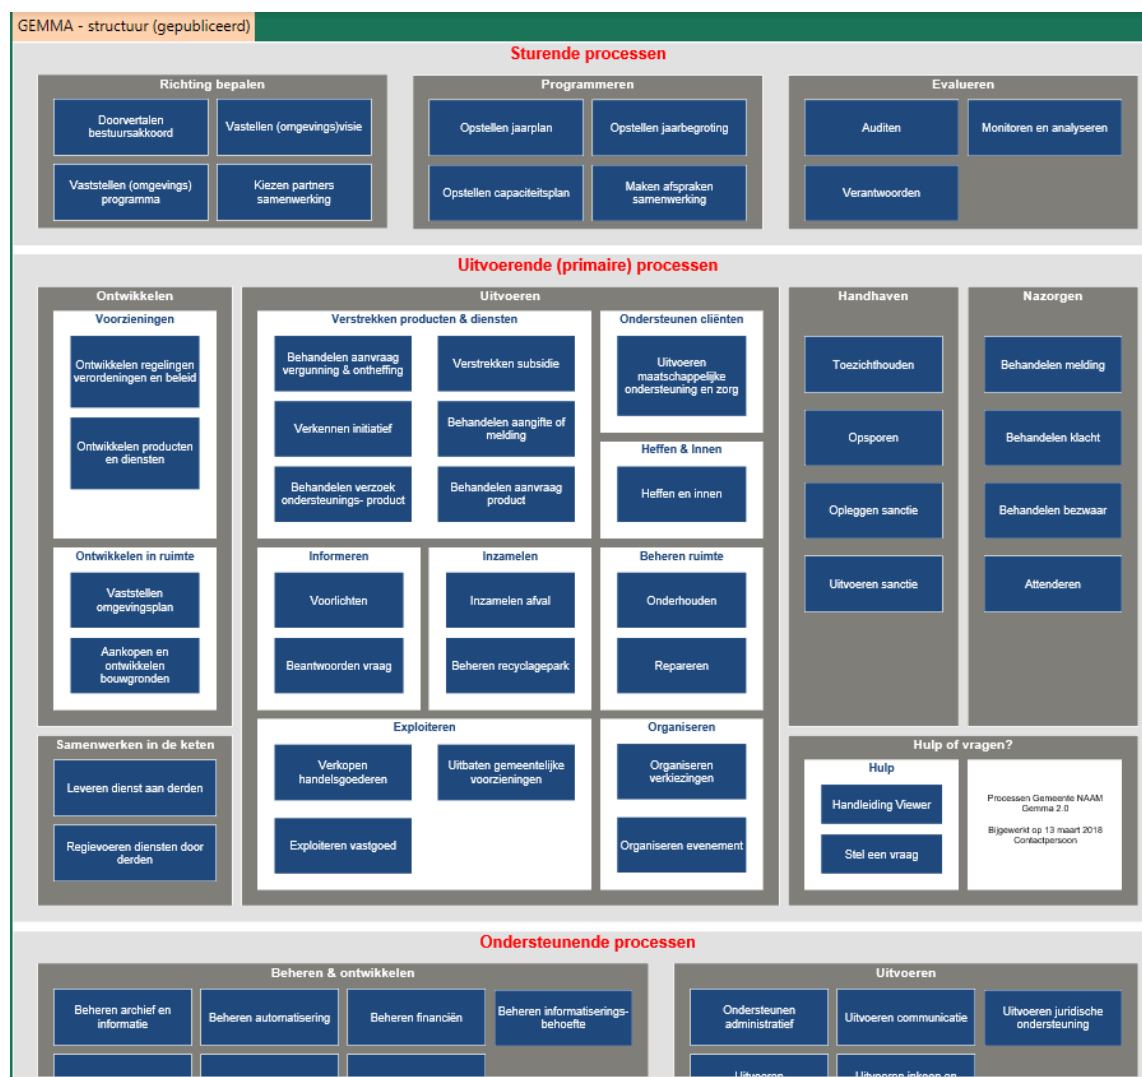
GEMMA - structuur (gepubliceerd)

Sturende processen

Richting bepalen

Doorvertalen bestuursakkoord

Vastellen (omgevings)visie

Vaststellen (omgevings) programma

Kiezen partners samenwerking

Programmeren

Opstellen jaarplan

Opstellen jaarbegroting

Opstellen capaciteitsplan

Maken afspraken samenwerking

Evalueren

Auditen

Monitoren en analyseren

Verantwoorden

Uitvoerende (primaire) processen

Ontwikkelen

Voorzieningen

Ontwikkelen regelingen verordeningen en beleid

Ontwikkelen producten en diensten

Ontwikkelen in ruimte

Vaststellen omgevingsplan

Aankopen en ontwikkelen bouwgronden

Samenwerken in de keten

Leveren dienst aan derden

Regievoeren diensten door derden

Uitvoeren

Verstrekken producten & diensten

Behandelen aanvraag vergunning & ontheffing

Verstrekken subsidie

Verkennen initiatief

Behandelen aangifte of melding

Behandelen verzoek ondersteunings- product

Behandelen aanvraag product

Ondersteunen cliënten

Uitvoeren maatschappelijke ondersteuning en zorg

Heffen & Innen

Heffen en innen

Informeren

Voorlichten

Beantwoorden vraag

Inzamelen

Inzamelen afval

Beheren recyclagepark

Beheren ruimte

Onderhouden

Repareren

Exploiteren

Verkopen handelsgoederen

Uitbaten gemeentelijke voorzieningen

Exploiteren vastgoed

Organiseren

Organiseren verkiezingen

Organiseren evenement

Handhaven

Toezichthouden

Opsporen

Opleggen sanctie

Uitvoeren sanctie

Nazorgen

Behandelen melding

Behandelen klacht

Behandelen bezwaar

Attenderen

Hulp of vragen?

Hulp

Handleiding Viewer

Stel een vraag

Processen Gemeente NAAM Gemma 2.0

Bijgewerkt op 13 maart 2018 Contactpersoon

Ondersteunende processen

Beheren & ontwikkelen

Beheren archief en informatie

Beheren automatisering

Beheren financiën

Beheren informatiserings-behoefte

Uitvoeren

Ondersteunen administratief

Uitvoeren communicatie

Uitvoeren juridische ondersteuning

Uitvoeren

Uitvoeren inkoop en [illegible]